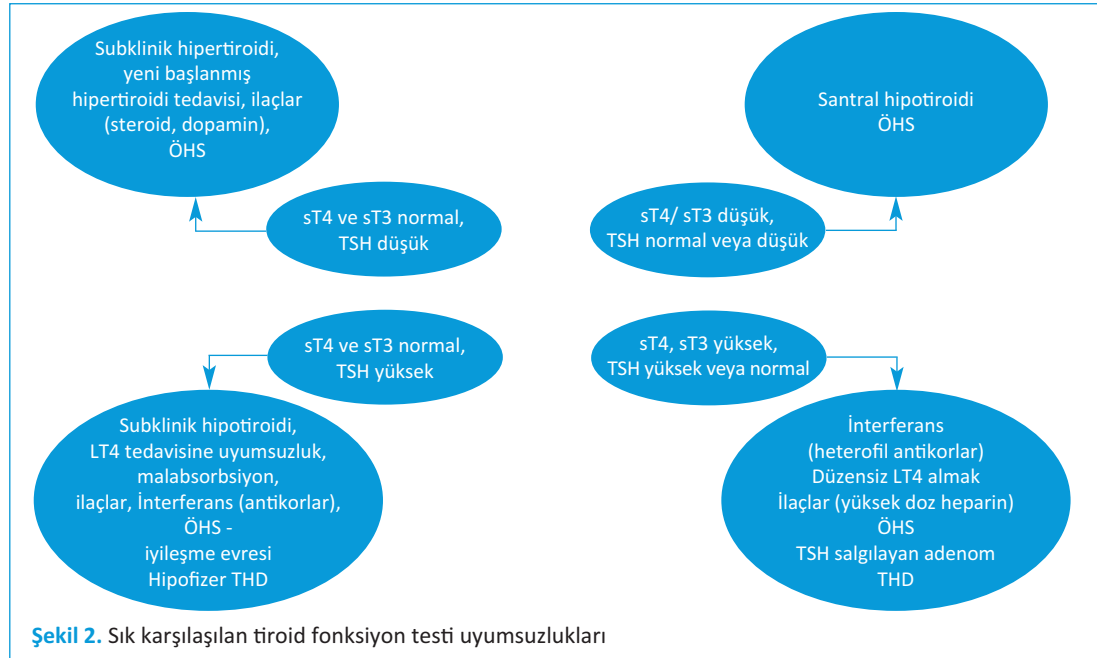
Subklinik hipertiroidi, yeni başlanmış hipertiroidi tedavisi, ilaçlar (steroid, dopamin), ÖHS

sT4 ve sT3 normal, TSH düşük

Santral hipotiroidi ÖHS

sT4/ sT3 düşük, TSH normal veya düşük

sT4 ve sT3 normal, TSH yüksek

Subklinik hipotiroidi, LT4 tedavisine uyumsuzluk, malabsorbsiyon, ilaçlar, İnterferans (antikorlar), ÖHS - iyileşme evresi Hipofizer THD

sT4, sT3 yüksek, TSH yüksek veya normal

İnterferans (heterofil antikorlar) Düzensiz LT4 almak İlaçlar (yüksek doz heparin) ÖHS TSH salgılayan adenom THD

Şekil 2. Sık karşılaşılan tiroid fonksiyon testi uyumsuzlukları